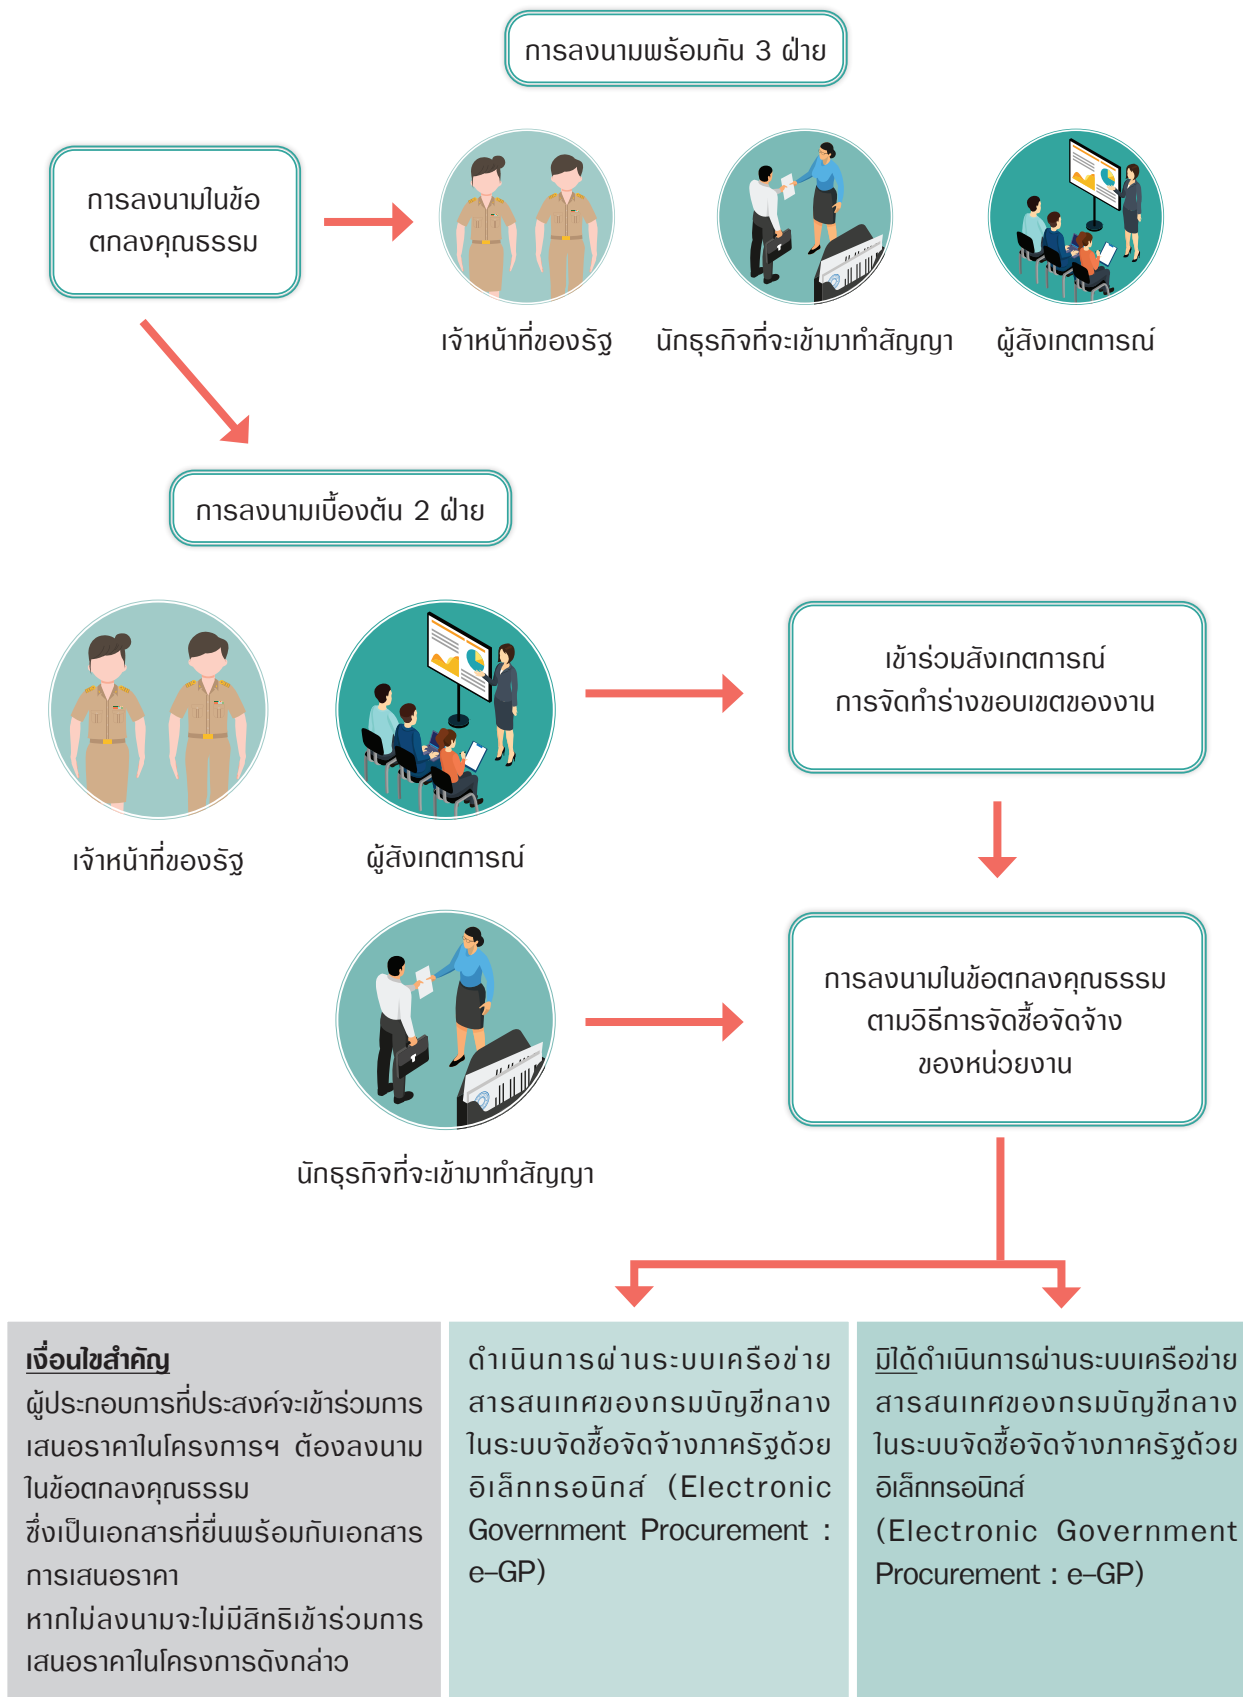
การลงนามพร้อมกัน 3 ฝ่าย

การลงนามในข้อตกลงคุณธรรม

เจ้าหน้าที่ของรัฐ

นักธุรกิจที่จะเข้ามาทำสัญญา

ผู้สังเกตการณ์

การลงนามเบื้องต้น 2 ฝ่าย

เจ้าหน้าที่ของรัฐ

ผู้สังเกตการณ์

เข้าร่วมสังเกตการณ์ การจัดทำร่างขอบเขตของงาน

นักธุรกิจที่จะเข้ามาทำสัญญา

การลงนามในข้อตกลงคุณธรรม ตามวิธีการจัดซื้อจัดจ้าง ของหน่วยงาน

เงื่อนไขสำคัญ
ผู้ประกอบการที่ประสงค์จะเข้าร่วมการเสนอราคาในโครงการฯ ต้องลงนามในข้อตกลงคุณธรรม
ซึ่งเป็นเอกสารที่ยื่นพร้อมกับเอกสารการเสนอราคา
หากไม่ลงนามจะไม่มีสิทธิเข้าร่วมการเสนอราคาในโครงการดังกล่าว

ดำเนินการผ่านระบบเครือข่ายสารสนเทศของกรมบัญชีกลางในระบบจัดซื้อจัดจ้างภาครัฐด้วยอิเล็กทรอนิกส์ (Electronic Government Procurement : e–GP)

มิได้ดำเนินการผ่านระบบเครือข่ายสารสนเทศของกรมบัญชีกลางในระบบจัดซื้อจัดจ้างภาครัฐด้วยอิเล็กทรอนิกส์ (Electronic Government Procurement : e–GP)